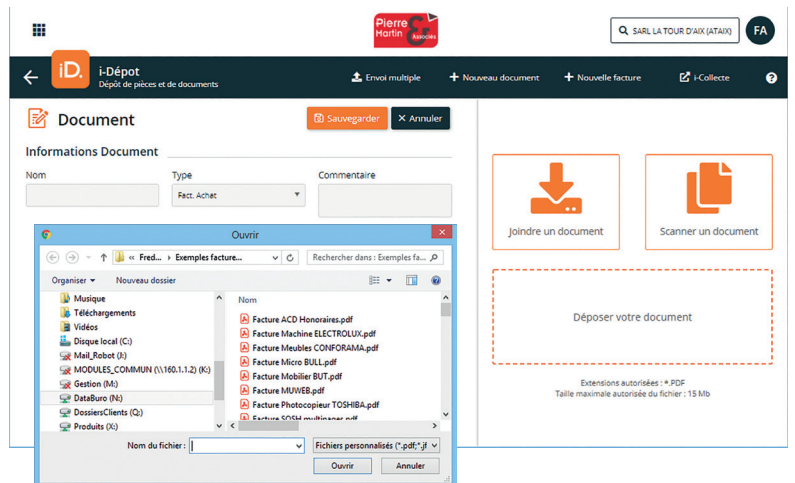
Pierre Martin & Associés

SARL LA TOUR D'AIX (ATAIX)

FA

iD.

i-Dépot
Dépôt de pièces et de documents

Envoi multiple

Nouveau document

Nouvelle facture

i-Collecte

?

Document

Sauvegarder

Annuler

Informations Document

Nom

Type

Fact. Achat

Commentaire

Ouvrir

« Fred... › Exemples facture...

Rechercher dans : Exemples fa...

Organiser ▾

Nouveau dossier

Musique

Téléchargements

Vidéos

Disque local (C:)

Mail_Robot (J:)

MODULES_COMMUN (\\160.1.1.2) (K:)

Gestion (M:)

DataBuro (N:)

DossiersClients (Q:)

Produits (X:)

Nom

Facture ACD Honoraires.pdf

Facture Machine ELECTROLUX.pdf

Facture Meubles CONFORAMA.pdf

Facture Micro BULL.pdf

Facture Mobilier BUT.pdf

Facture MUWEB.pdf

Facture Photocopieur TOSHIBA.pdf

Facture SOSH multinages.pdf

Nom du fichier :

Fichiers personnalisés (*.pdf;*.jf

Ouvrir

Annuler

Joindre un document

Scanner un document

Déposer votre document

Extensions autorisées : *.PDF
Taille maximale autorisée du fichier : 15 Mb